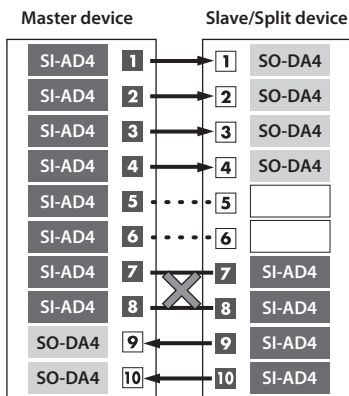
Master device

Slave/Split device

| Master device | | | Slave/Split device |
|---|---|---|---|
| SI-AD4 | 1 | 1 | SO-DA4 |
| SI-AD4 | 2 | 2 | SO-DA4 |
| SI-AD4 | 3 | 3 | SO-DA4 |
| SI-AD4 | 4 | 4 | SO-DA4 |
| SI-AD4 | 5 | 5 | |
| SI-AD4 | 6 | 6 | |
| SI-AD4 | 7 | 7 | SI-AD4 |
| SI-AD4 | 8 | 8 | SI-AD4 |
| SO-DA4 | 9 | 9 | SI-AD4 |
| SO-DA4 | 10 | 10 | SI-AD4 |